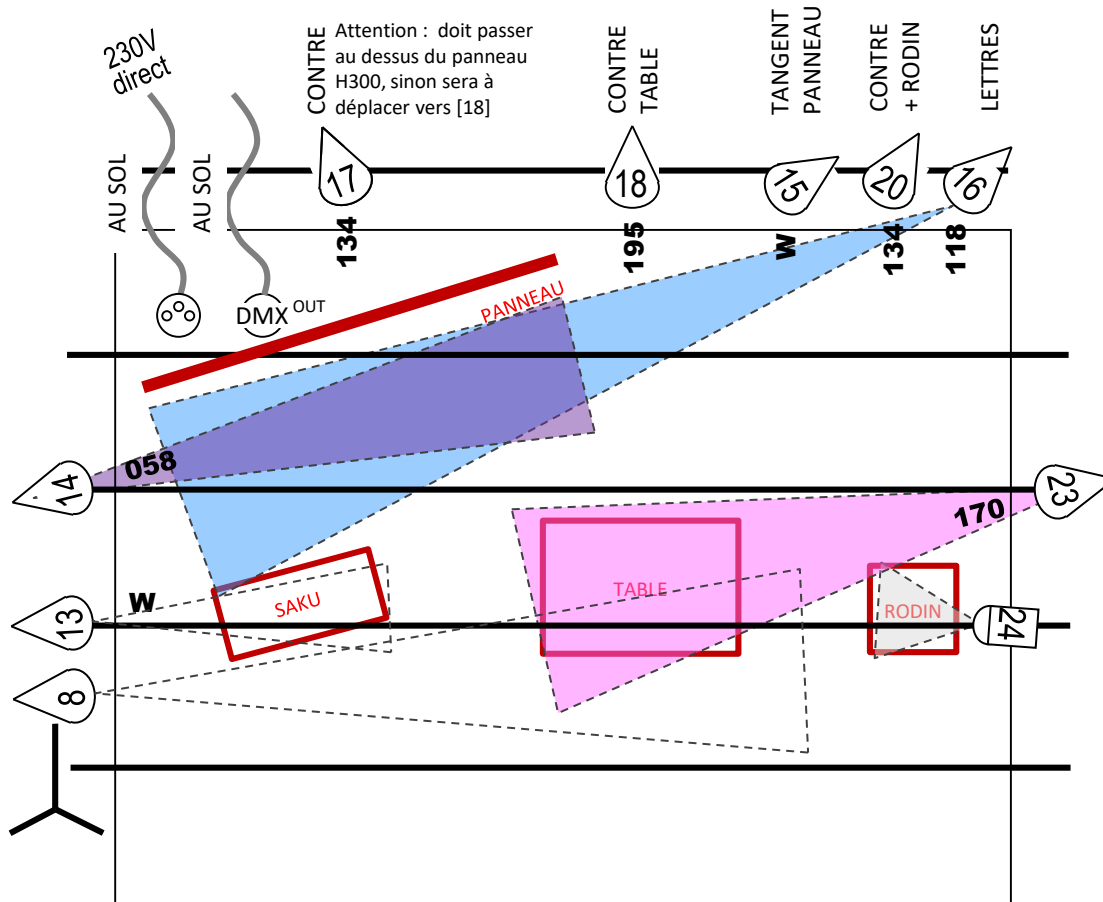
230V
direct

AU SOL

AU SOL

CONTRE

Attention : doit passer au dessus du panneau H300, sinon sera à déplacer vers [18]

CONTRE TABLE

TANGENT PANNEAU

CONTRE + RODIN

LETTRES

17

18

15

20

16

134

195

W

134

118

DMX OUT

PANNEAU

14

058

23

170

TABLE

SAKU

W

13

RODIN

24

8